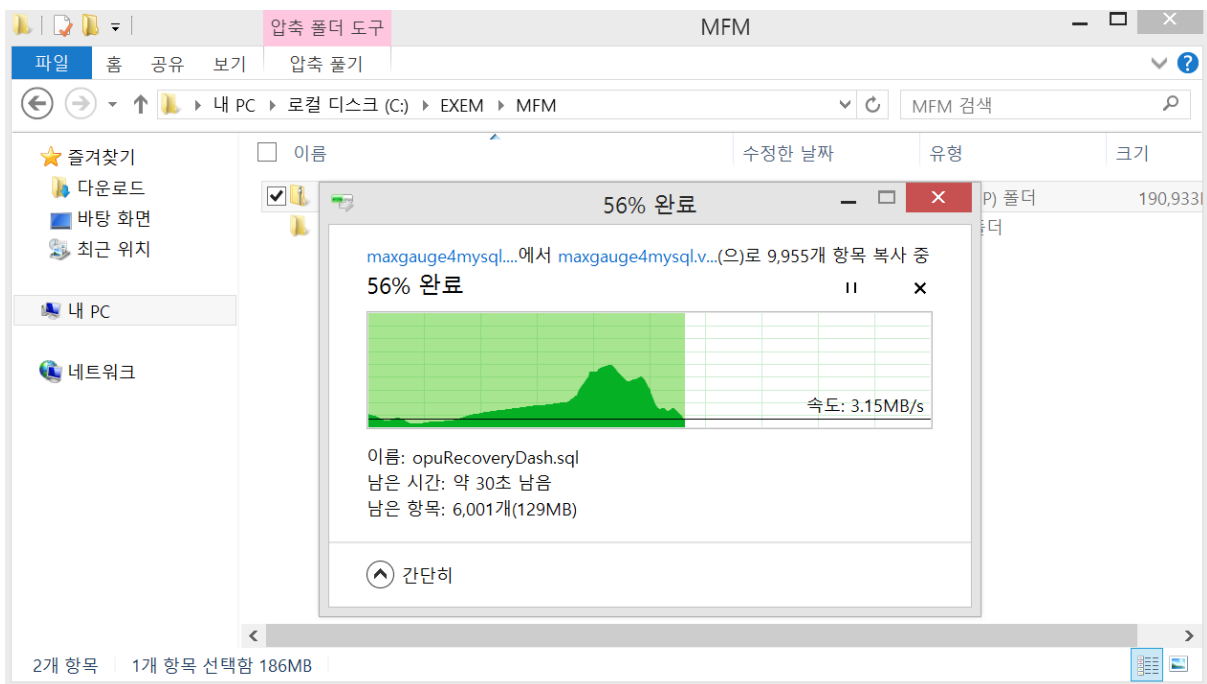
압축 폴더 도구
MFM
파일 홈 공유 보기 압축 풀기
내 PC ▸ 로컬 디스크 (C:) ▸ EXEM ▸ MFM
MFM 검색
즐겨찾기
다운로드
바탕 화면
최근 위치
내 PC
네트워크
이름
수정한 날짜
유형
크기
P) 폴더
190,933
폴더
56% 완료
maxgauge4mysql....에서 maxgauge4mysql.v...(으)로 9,955개 항목 복사 중
56% 완료
속도: 3.15MB/s
이름: opuRecoveryDash.sql
남은 시간: 약 30초 남음
남은 항목: 6,001개(129MB)
간단히
2개 항목 1개 항목 선택함 186MB